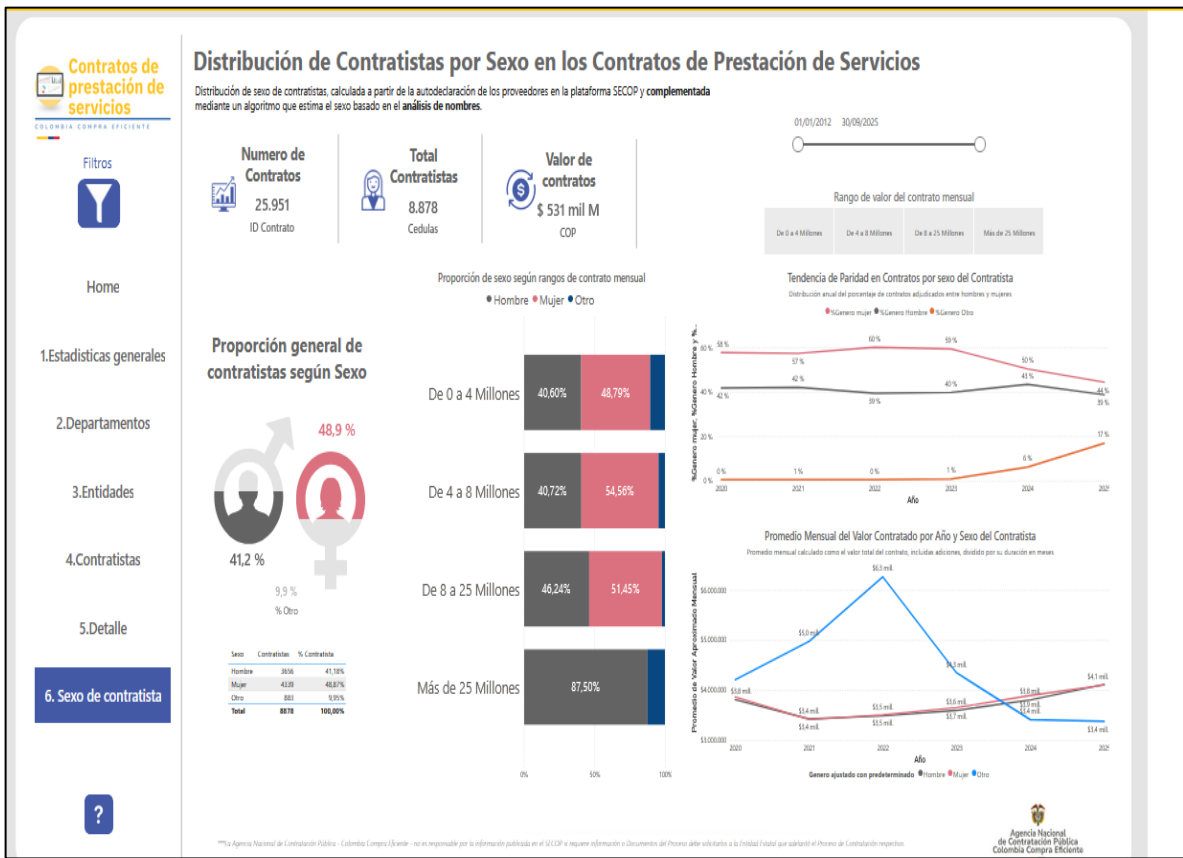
Contratos de prestación de servicios
COLOMBIA COMPRA EFICIENTE

Filtros

Home

1.Estadisticas generales

2.Departamentos

3.Entidades

4.Contratistas

5.Detalle

6. Sexo de contratista

?

Distribución de Contratistas por Sexo en los Contratos de Prestación de Servicios

Distribución de sexo de contratistas, calculada a partir de la autodeclaración de los proveedores en la plataforma SECOP y **complementada** mediante un algoritmo que estima el sexo basado en el **análisis de nombres**.

01/01/2012 30/09/2025

Numero de Contratos
25.951
ID Contrato

Total Contratistas
8.878
Cedulas

Valor de contratos
$ 531 mil M
COP

Rango de valor del contrato mensual

| De 0 a 4 Millones | De 4 a 8 Millones | De 8 a 25 Millones | Más de 25 Millones |
|---|---|---|---|

Proporción general de contratistas según Sexo

48,9 %
41,2 %
9,9 %
% Otro

| Sexo | Contratistas | % Contratista |
|---|---|---|
| Hombre | 3656 | 41,18% |
| Mujer | 4339 | 48,87% |
| Otro | 883 | 9,95% |
| Total | 8878 | 100,00% |

Proporción de sexo según rangos de contrato mensual
● Hombre ● Mujer ● Otro

De 0 a 4 Millones 40,60% 48,79%
De 4 a 8 Millones 40,72% 54,56%
De 8 a 25 Millones 46,24% 51,45%
Más de 25 Millones 87,50%
0% 50% 100%

Tendencia de Paridad en Contratos por sexo del Contratista
Distribución anual del porcentaje de contratos adjudicados entre hombres y mujeres
%Genero mujer %Genero Hombre %Genero Otro
%Genero mujer, %Genero Hombre y %...
60% 40% 20% 0%
58 % 57 % 60 % 59 % 50 % 44 %
42 % 42 % 39 % 40 % 43 % 39 %
0 % 1 % 0 % 1 % 6 % 17 %
2020 2021 2022 2023 2024 2025
Año

Promedio Mensual del Valor Contratado por Año y Sexo del Contratista
Promedio mensual calculado como el valor total del contrato, incluidas adiciones, dividido por su duración en meses
Promedio de Valor Aproximado Mensual
$6.000.000 $5.000.000 $4.000.000 $3.000.000
$6,3 mill. $5,0 mill. $4,3 mill. $3,8 mill. $3,4 mill. $3,4 mill. $3,5 mill. $3,5 mill. $3,6 mill. $3,7 mill. $3,8 mill. $3,9 mill. $3,4 mill. $4,1 mill. $3,4 mill.
2020 2021 2022 2023 2024 2025
Año
Genero ajustado con predeterminado ● Hombre ● Mujer ● Otro

**La Agencia Nacional de Contratación Pública - Colombia Compra Eficiente - no es responsable por la información publicada en el SECOP si requiere información o Documentos del Proceso debe solicitarlos a la Entidad Estatal que adelantó el Proceso de Contratación respectivo.

Agencia Nacional de Contratación Pública Colombia Compra Eficiente